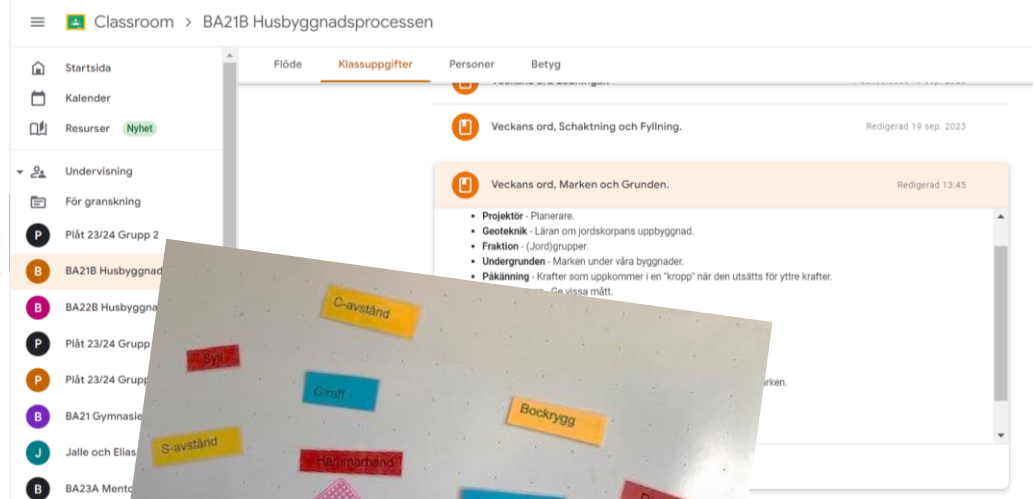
Classroom > BA21B Husbyggnadsprocessen

Startsida
Kalender
Resurser Nyhet
Undervisning
För granskning
P Plåt 23/24 Grupp 2
B BA21B Husbyggnad
B BA22B Husbyggna
P Plåt 23/24 Grupp
P Plåt 23/24 Grupp
B BA21 Gymnasie
J Jalle och Elias
B BA23A Mento

Flöde Klassuppgifter Personer Betyg

Veckans ord, Schaktning och Fyllning. Redigerad 19 sep. 2023

Veckans ord, Marken och Grunden. Redigerad 13:45

• **Projektör** - Planerare.
• **Geoteknik** - Läran om jordskorpans uppbyggnad.
• **Fraktion** - (Jord)grupper.
• **Undergrunden** - Marken under våra byggnader.
• **Påkänning** - Krafter som uppkommer i en "kropp" när den utsätts för yttre krafter.
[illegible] - Ge vissa mått.
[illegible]arken.

C-avstånd
Syll
Giraff
Bockrygg
S-avstånd
Hammarband